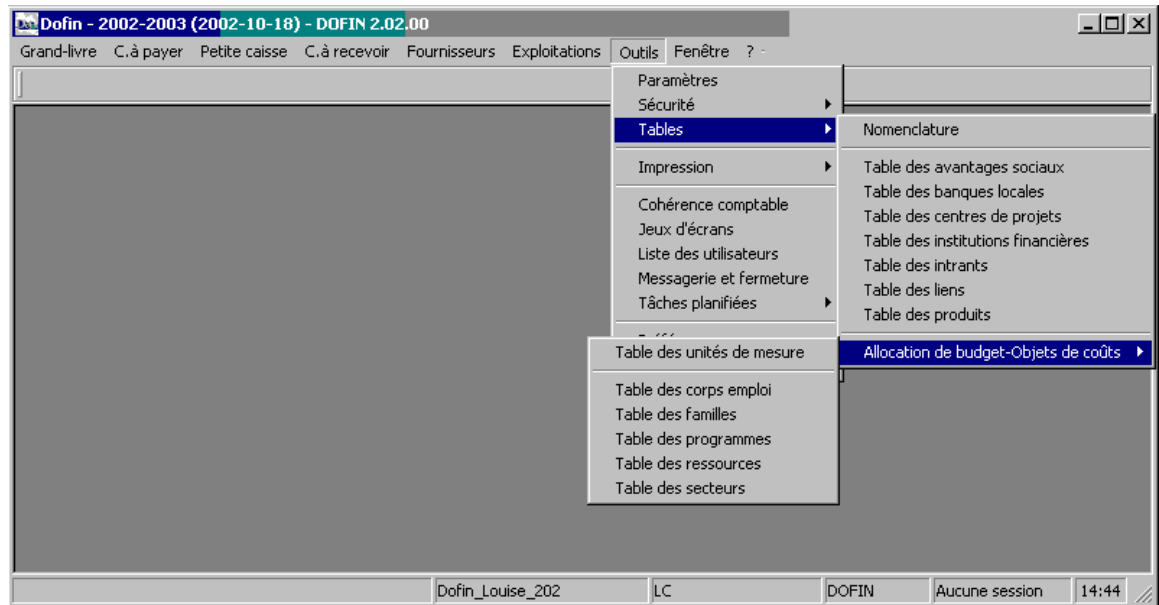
Dofin - 2002-2003 (2002-10-18) - DOFIN 2.02.00

Grand-livre C.à payer Petite caisse C.à recevoir Fournisseurs Exploitations Outils Fenêtre ?

Paramètres
Sécurité
Tables
Impression
Cohérence comptable
Jeux d'écrans
Liste des utilisateurs
Messagerie et fermeture
Tâches planifiées
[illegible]

Nomenclature
Table des avantages sociaux
Table des banques locales
Table des centres de projets
Table des institutions financières
Table des intrants
Table des liens
Table des produits
Allocation de budget-Objets de coûts

Table des unités de mesure
Table des corps emploi
Table des familles
Table des programmes
Table des ressources
Table des secteurs

Dofin_Louise_202 LC DOFIN Aucune session 14:44